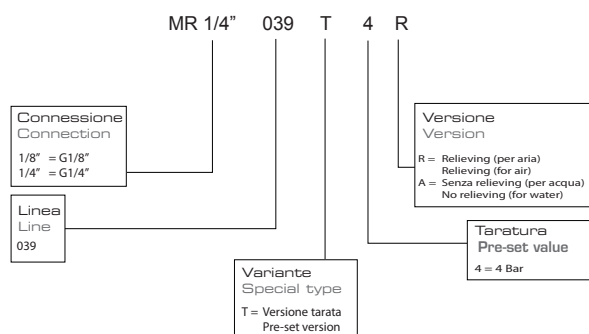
MR 1/4" 039 T 4 R

Connessione
Connection
1/8" = G1/8"
1/4" = G1/4"

Linea
Line
039

Variante
Special type
T = Versione tarata
Pre-set version

Taratura
Pre-set value
4 = 4 Bar

Versione
Version
R = Relieving (per aria)
Relieving (for air)
A = Senza relieving (per acqua)
No relieving (for water)